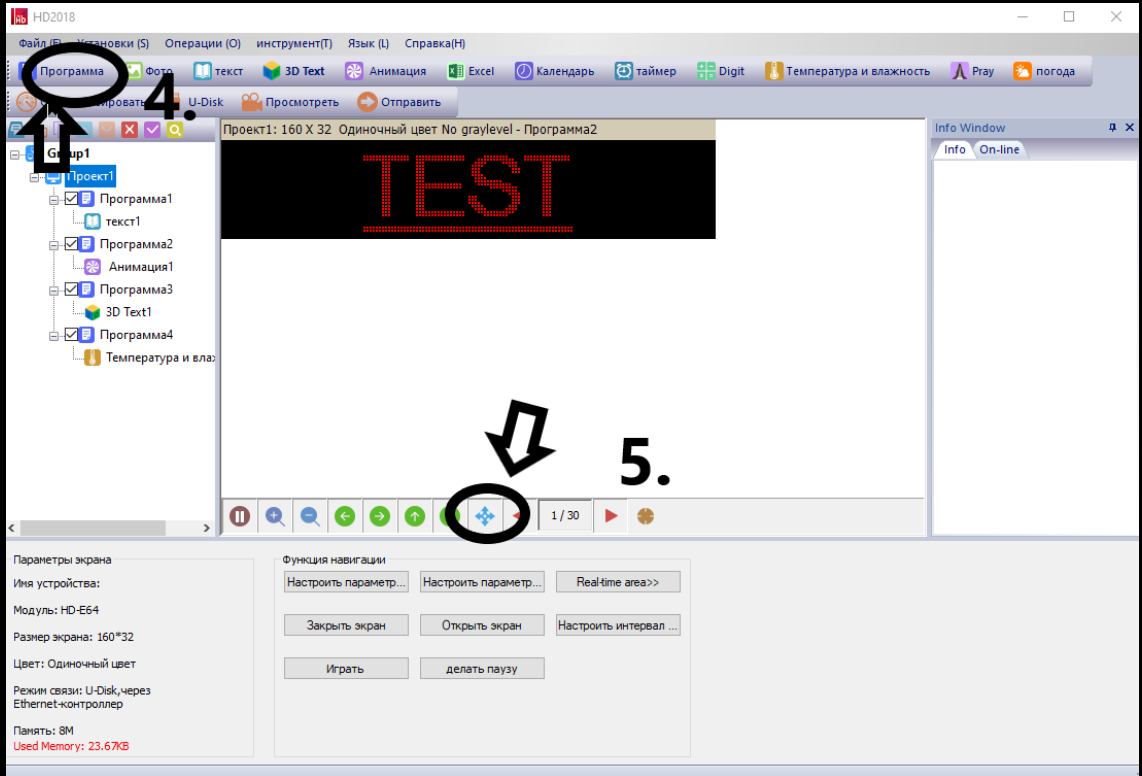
HD2018

Файл (F) Установки (S) Операции (O) инструмент(T) Язык (L) Справка(H)

Программа Фото текст 3D Text Анимация Excel Календарь таймер Digit Температура и влажность Pray погода

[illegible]ировать U-Disk Просмотреть Отправить

4.

Group1
Проект1
Программа1
текст1
Программа2
Анимация1
Программа3
3D Text1
Программа4
Температура и влаж

Проект1: 160 X 32 Одиночный цвет No graylevel - Программа2

TEST

5.

1 / 30

Info Window
Info On-line

Параметры экрана
Имя устройства:
Модуль: HD-E64
Размер экрана: 160*32
Цвет: Одиночный цвет
Режим связи: U-Disk,через Ethernet-контроллер
Память: 8M
Used Memory: 23.67KB

Функция навигации
Настроить параметр...
Настроить параметр...
Real-time area>>
Закрыть экран
Открыть экран
Настроить интервал ...
Играть
делать паузу